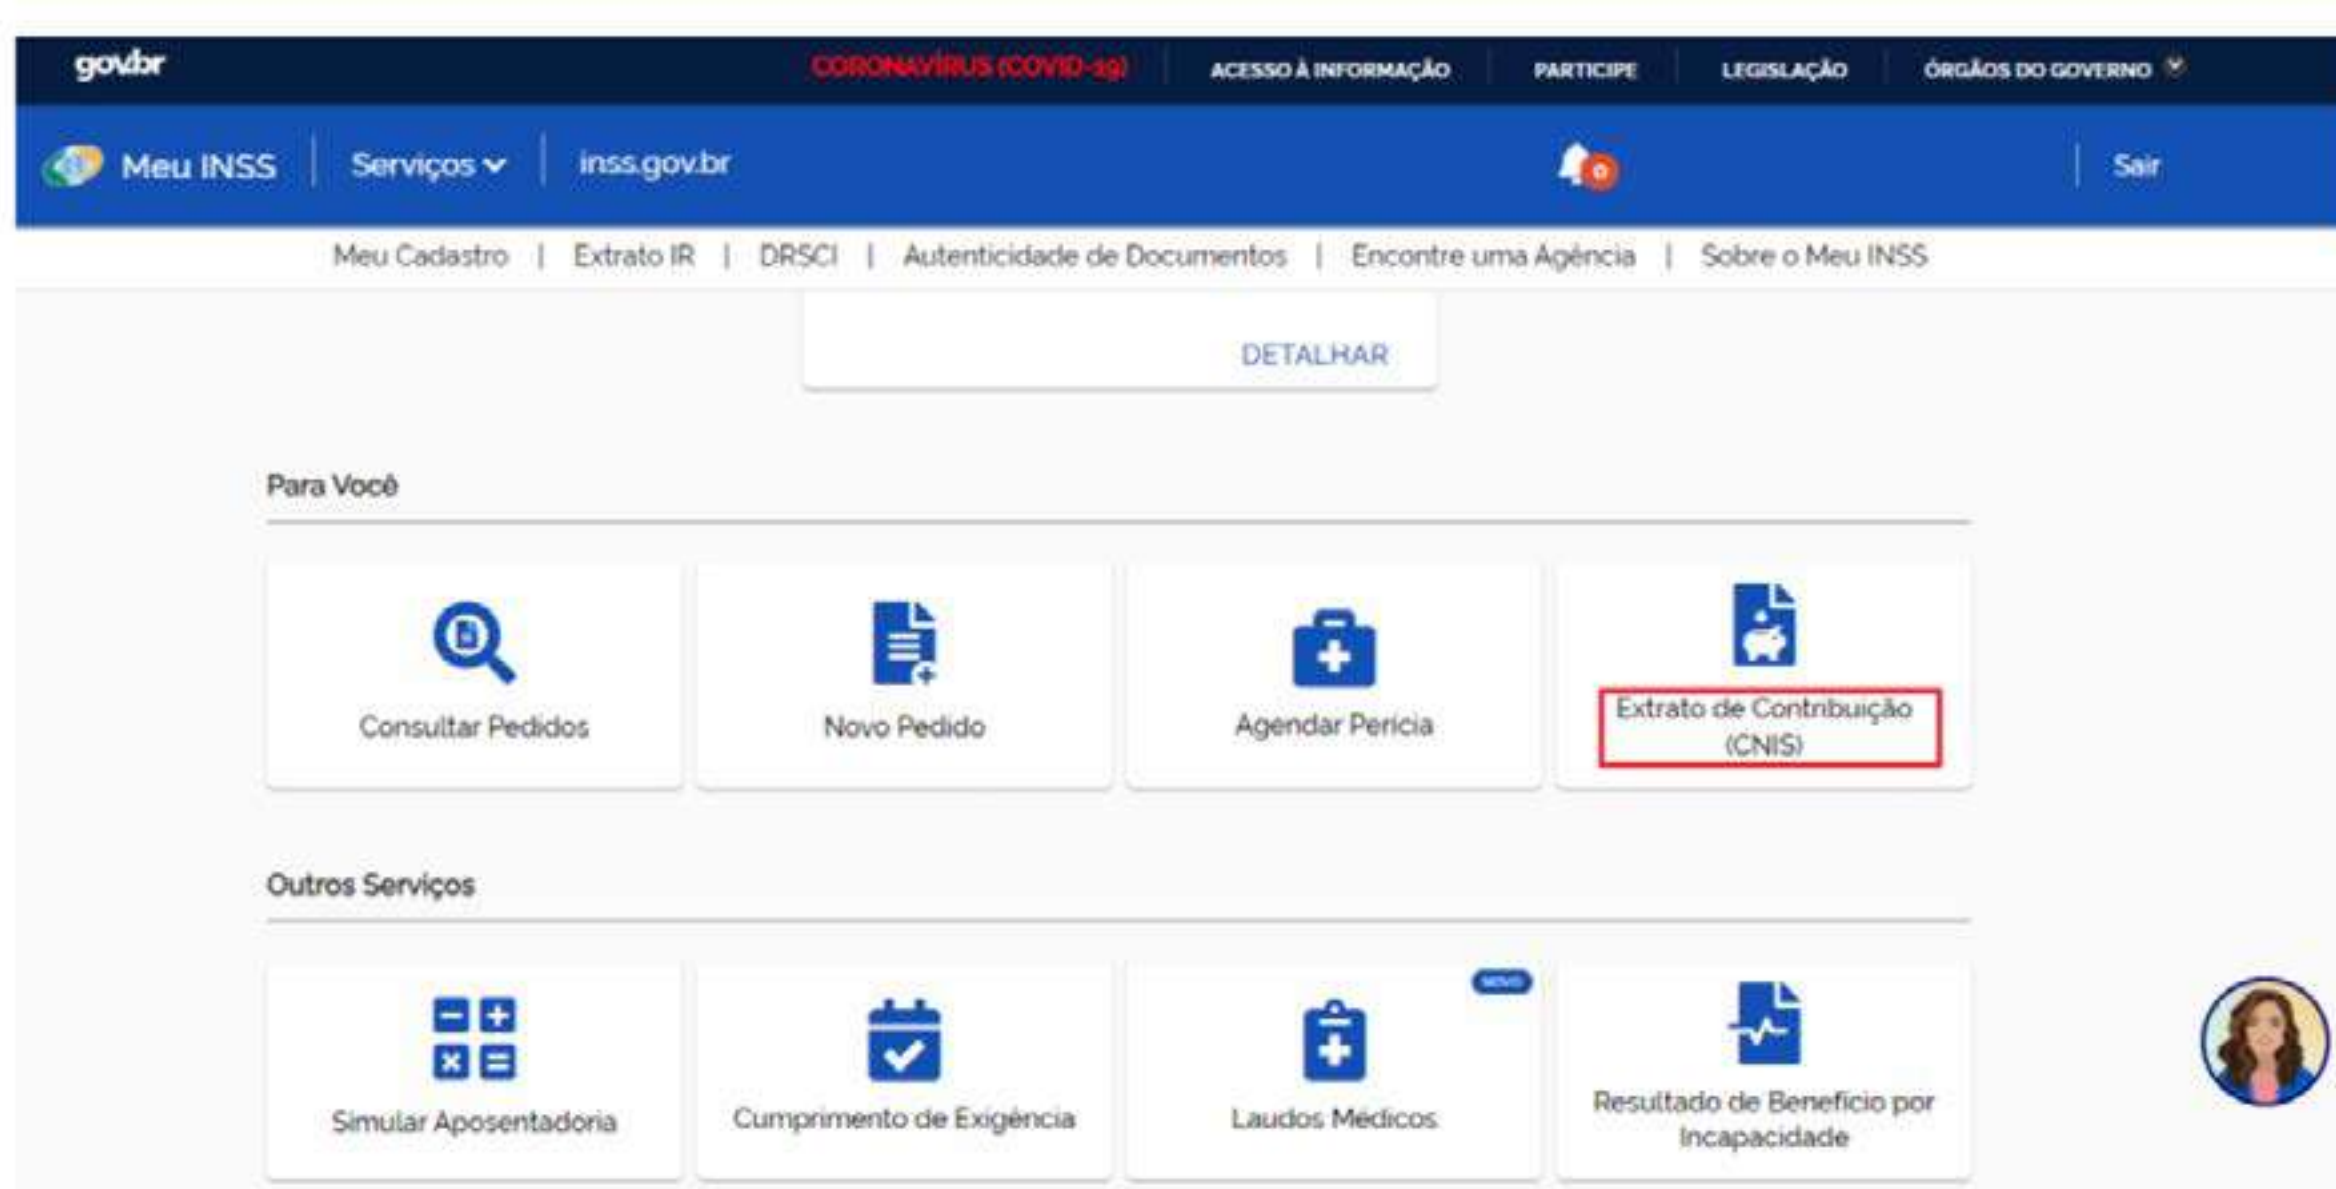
gov.br CORONAVÍRUS (COVID-19) ACESSO À INFORMAÇÃO PARTICIPE LEGISLAÇÃO ÓRGÃOS DO GOVERNO

Meu INSS | Serviços | inss.gov.br 0 | Sair

Meu Cadastro | Extrato IR | DRSCI | Autenticidade de Documentos | Encontre uma Agência | Sobre o Meu INSS

DETALHAR

Para Você

Consultar Pedidos

Novo Pedido

Agendar Perícia

Extrato de Contribuição (CNIS)

Outros Serviços

Simular Aposentadoria

Cumprimento de Exigência

NOVO

Laudos Médicos

Resultado de Benefício por Incapacidade